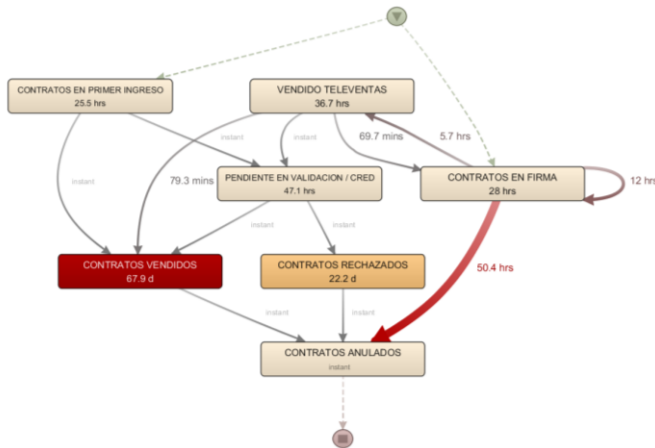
CONTRATOS EN PRIMER INGRESO
25.5 hrs

VENDIDO TELEVENTAS
36.7 hrs

instant

instant

69.7 mins

5.7 hrs

instant

79.3 mins

PENDIENTE EN VALIDACION / CRED
47.1 hrs

CONTRATOS EN FIRMA
28 hrs

12 hrs

instant

instant

CONTRATOS VENDIDOS
67.9 d

CONTRATOS RECHAZADOS
22.2 d

50.4 hrs

instant

instant

CONTRATOS ANULADOS
instant